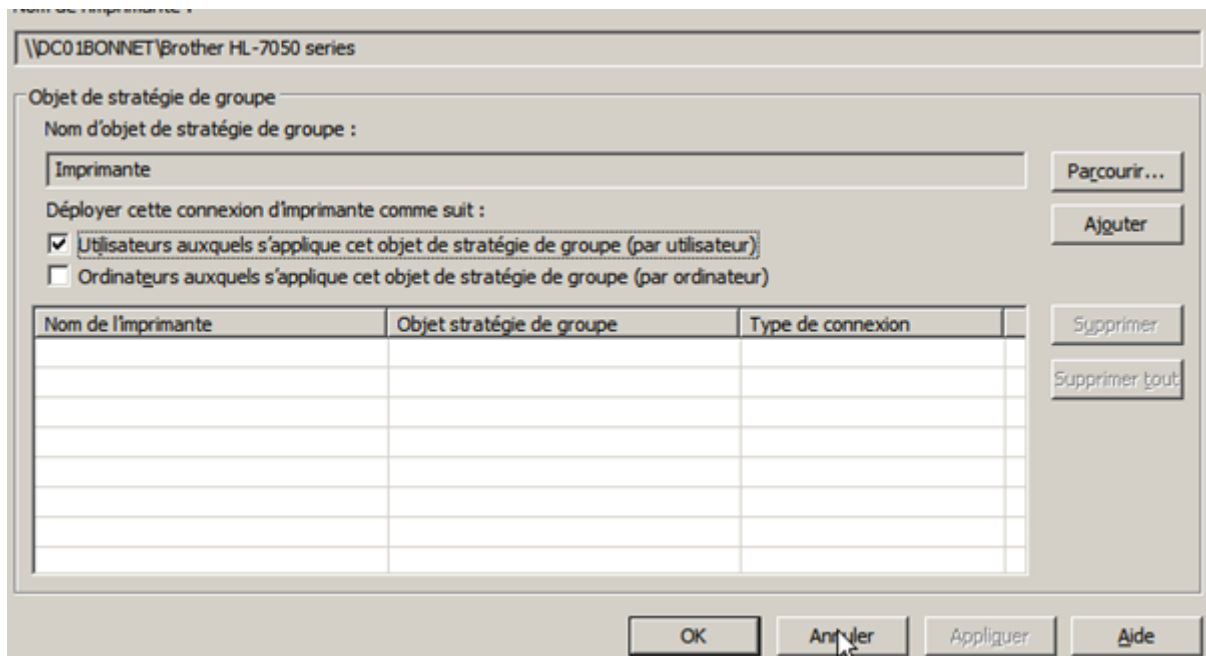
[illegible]

\\DC01BONNET\Brother HL-7050 series

Objet de stratégie de groupe

Nom d'objet de stratégie de groupe :

Imprimante

Parcourir...

Déployer cette connexion d'imprimante comme suit :

Ajouter

☑ Utilisateurs auxquels s'applique cet objet de stratégie de groupe (par utilisateur)

☐ Ordinateurs auxquels s'applique cet objet de stratégie de groupe (par ordinateur)

| Nom de l'imprimante | Objet stratégie de groupe | Type de connexion |
|---|---|---|
| | | |

Supprimer

Supprimer tout

OK

Annuler

Appliquer

Aide